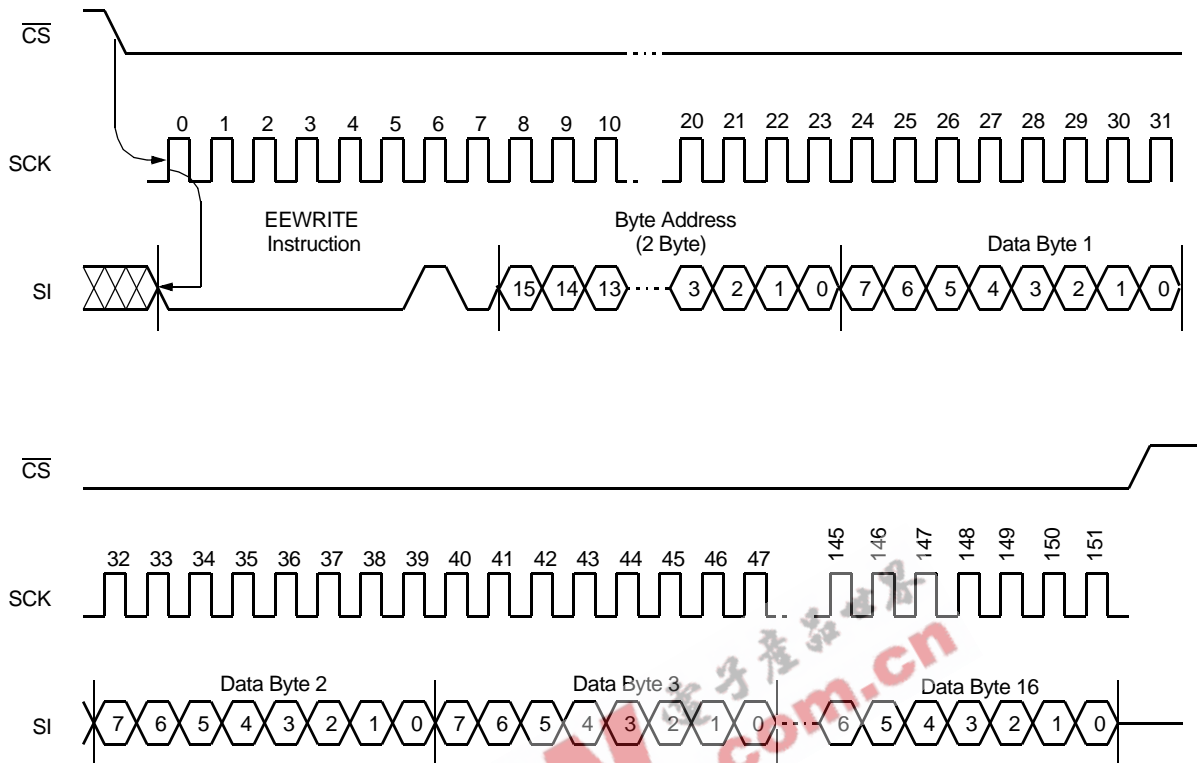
$\overline{CS}$

SCK

0 1 2 3 4 5 6 7 8 9 10 20 21 22 23 24 25 26 27 28 29 30 31

EEWRITE Instruction

Byte Address (2 Byte)

Data Byte 1

SI

15 14 13 3 2 1 0 7 6 5 4 3 2 1 0

$\overline{CS}$

SCK

32 33 34 35 36 37 38 39 40 41 42 43 44 45 46 47 145 146 147 148 149 150 151

Data Byte 2

Data Byte 3

Data Byte 16

SI

7 6 5 4 3 2 1 0 7 6 5 4 3 2 1 0 6 5 4 3 2 1 0

电子产品世界 .com.cn